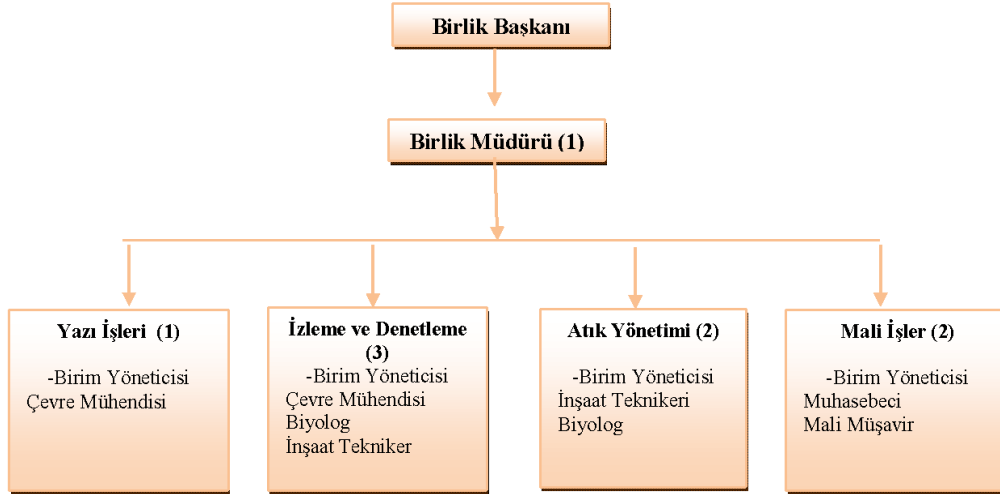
Birlik Başkanı

Birlik Müdürü (1)

Yazı İşleri (1)
-Birim Yöneticisi
Çevre Mühendisi

İzleme ve Denetleme (3)
-Birim Yöneticisi
Çevre Mühendisi
Biyolog
İnşaat Tekniker

Atık Yönetimi (2)
-Birim Yöneticisi
İnşaat Teknikeri
Biyolog

Mali İşler (2)
-Birim Yöneticisi
Muhasebeci
Mali Müşavir